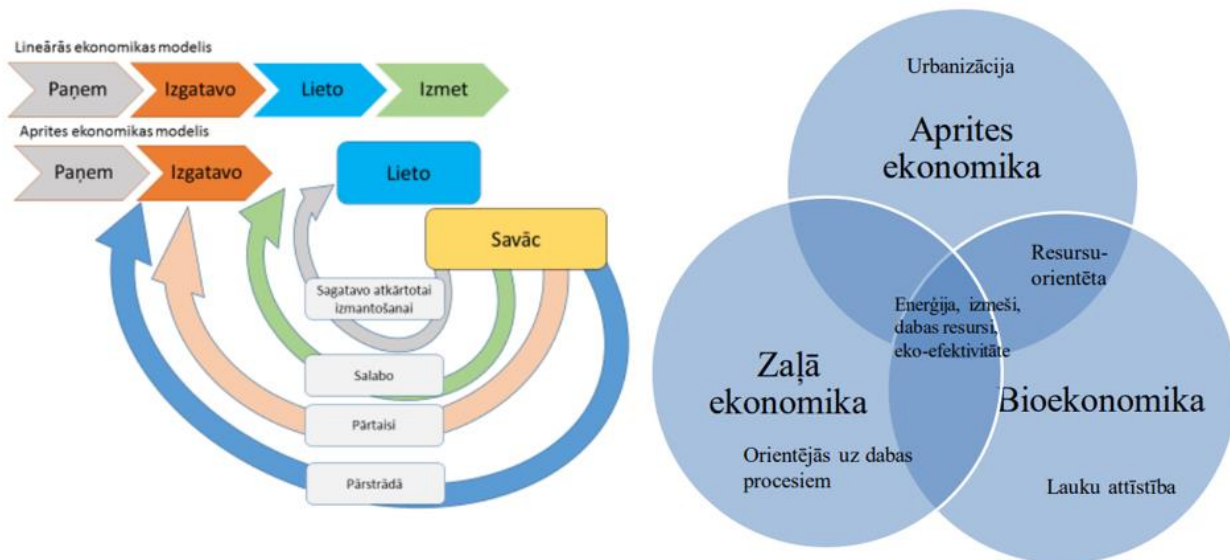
Lineārās ekonomikas modelis

Paņem

Izgatavo

Lieto

Izmet

Aprites ekonomikas modelis

Paņem

Izgatavo

Lieto

Savāc

Sagatavo atkārtotai izmantošanai

Salabo

Pārtaisi

Pārstrādā

Urbanizācija

Aprites ekonomika

Resursu-orientēta

Enerģija, izmeši, dabas resursi, eko-efektivitāte

Zaļā ekonomika

Bioekonomika

Orientējās uz dabas procesiem

Lauku attīstība